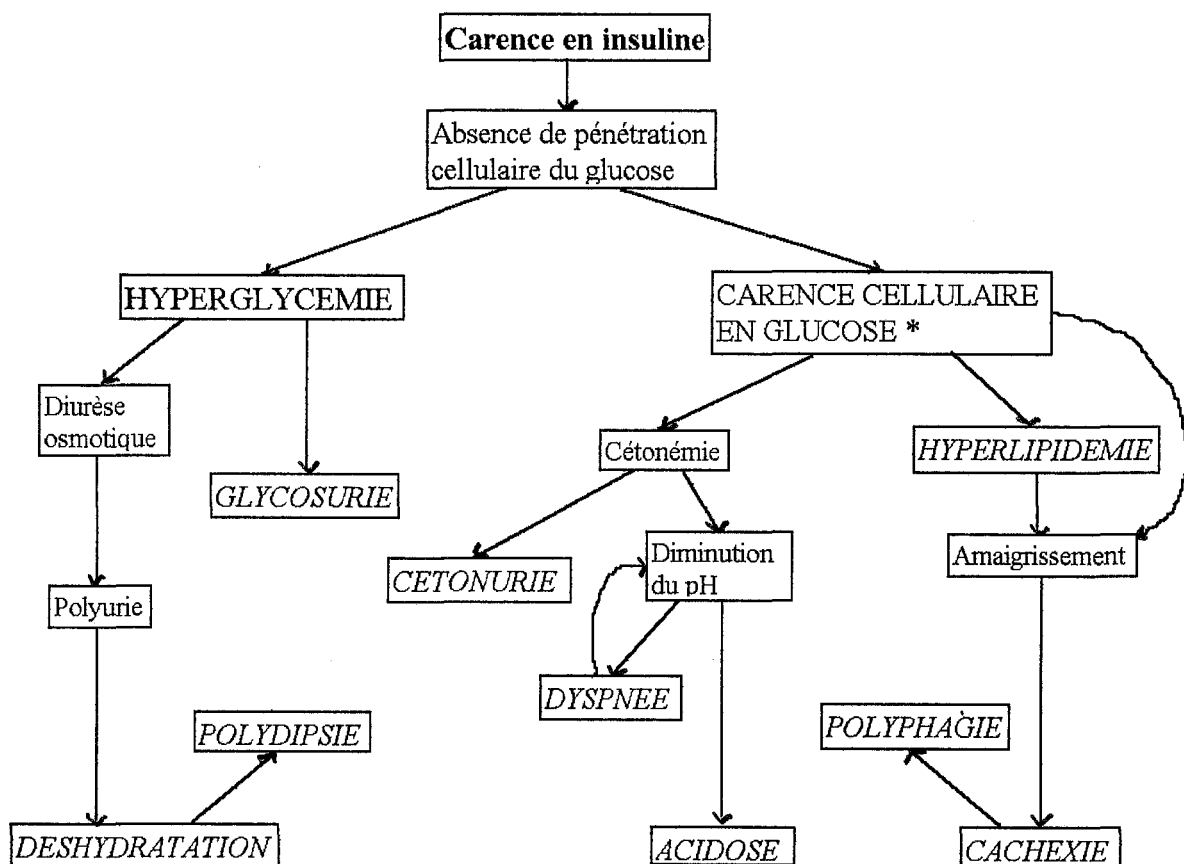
Carence en insuline

Absence de pénétration cellulaire du glucose

HYPERGLYCEMIE

CARENCE CELLULAIRE EN GLUCOSE *

Diurèse osmotique

GLYCOSURIE

Polyurie

POLYDIPSIE

DESHYDRATATION

Cétonémie

CETONURIE

Diminution du pH

DYSPNEE

ACIDOSE

HYPERLIPIDEMIE

Amaigrissement

POLYPHAGIE

CACHEXIE